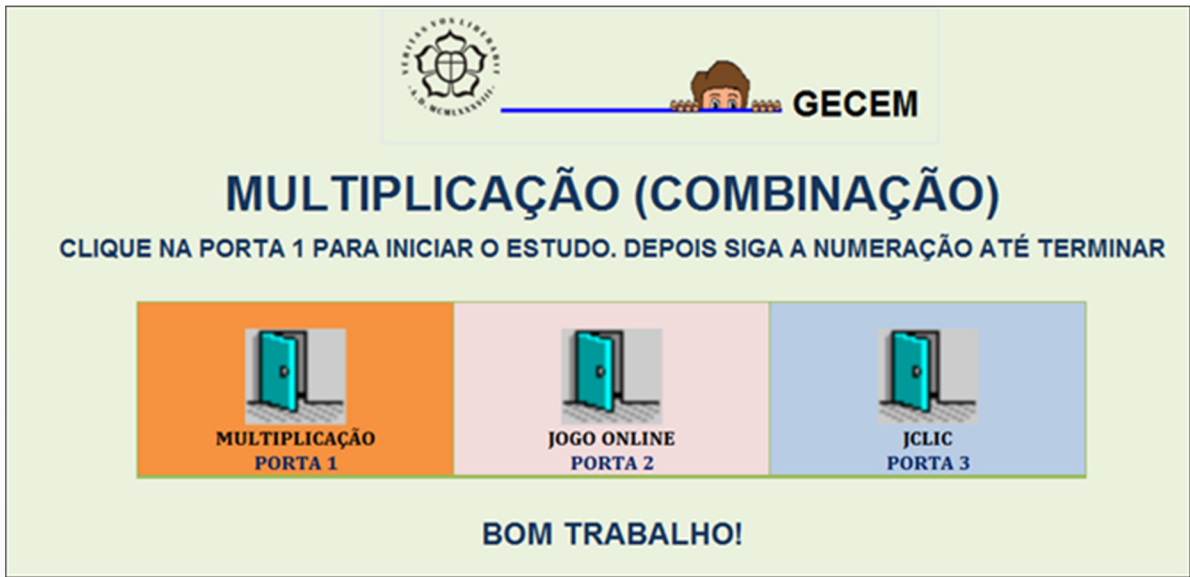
VERITAS VOS LIBERABIT
A. D. MCMXXXVIII

GECEM

MULTIPLICAÇÃO (COMBINAÇÃO)

CLIQUE NA PORTA 1 PARA INICIAR O ESTUDO. DEPOIS SIGA A NUMERAÇÃO ATÉ TERMINAR

| MULTIPLICAÇÃO PORTA 1 | JOGO ONLINE PORTA 2 | JCLIC PORTA 3 |
|---|---|---|

BOM TRABALHO!